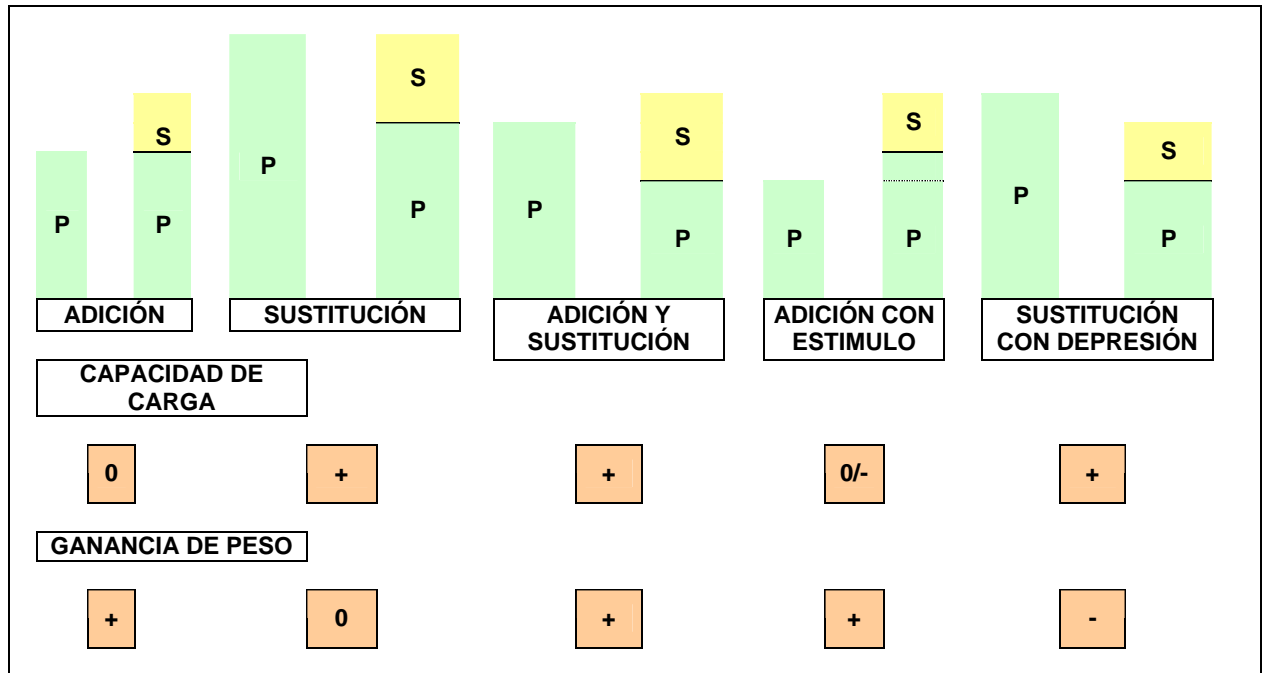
S

P

S

P

P

S

P

P

S

P

P

S

P

P

S

P

ADICIÓN

SUSTITUCIÓN

ADICIÓN Y SUSTITUCIÓN

ADICIÓN CON ESTIMULO

SUSTITUCIÓN CON DEPRESIÓN

CAPACIDAD DE CARGA

0

+

+

0/-

+

GANANCIA DE PESO

+

0

+

+

-